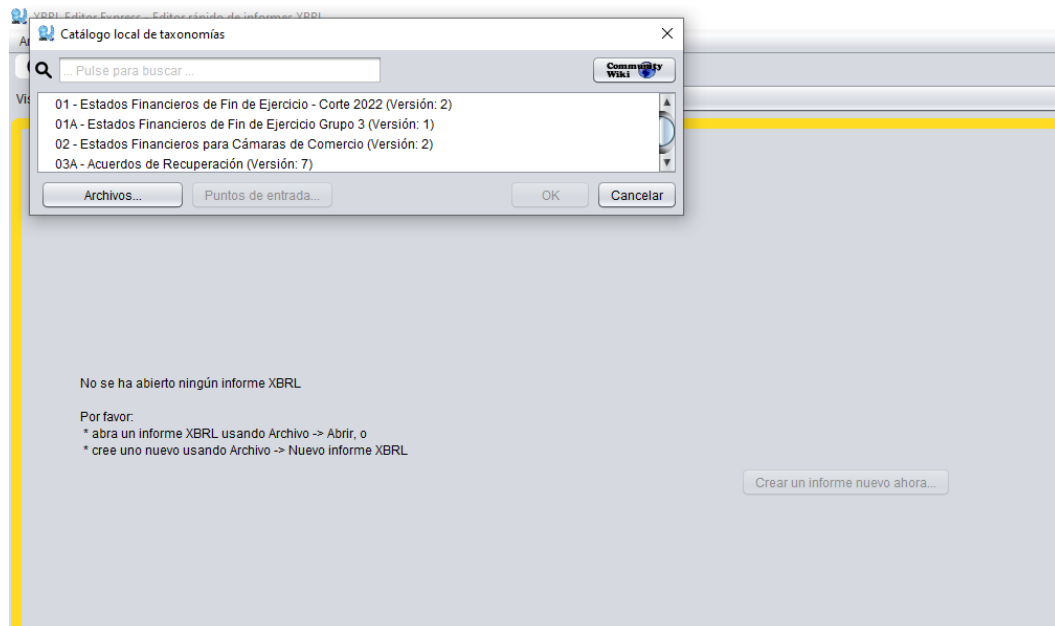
XBRL Editor Express - Editor rápido de informes XBRL

Ar

Vis

Catálogo local de taxonomías

×

... Pulse para buscar ...

Community Wiki

01 - Estados Financieros de Fin de Ejercicio - Corte 2022 (Versión: 2)
01A - Estados Financieros de Fin de Ejercicio Grupo 3 (Versión: 1)
02 - Estados Financieros para Cámaras de Comercio (Versión: 2)
03A - Acuerdos de Recuperación (Versión: 7)

Archivos...

Puntos de entrada...

OK

Cancelar

No se ha abierto ningún informe XBRL

Por favor:
* abra un informe XBRL usando Archivo -> Abrir, o
* cree uno nuevo usando Archivo -> Nuevo informe XBRL

Crear un informe nuevo ahora...